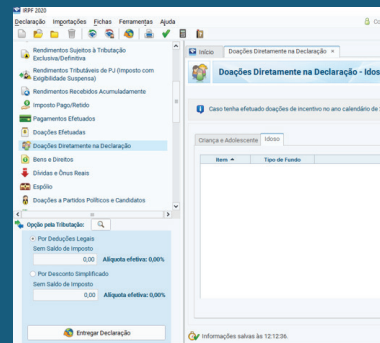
IRPF 2020

Declaração Importações Fichas Ferramentas Ajuda

Rendimentos Sujeitos à Tributação Exclusiva/Definitiva

Rendimentos Tributáveis de PJ (Imposto com Exigibilidade Suspensa)

Rendimentos Recebidos Acumuladamente

Imposto Pago/Retido

Pagamentos Efetuados

Doações Efetuadas

Doações Diretamente na Declaração

Bens e Direitos

Dívidas e Ônus Reais

Espólio

Doações a Partidos Políticos e Candidatos

Opção pela Tributação:

Por Deduções Legais

Sem Saldo de Imposto

0,00 Alíquota efetiva: 0,00%

Por Desconto Simplificado

Sem Saldo de Imposto

0,00 Alíquota efetiva: 0,00%

Entregar Declaração

Início Doações Diretamente na Declaração ×

Doações Diretamente na Declaração - Idos

Caso tenha efetuado doações de incentivo no ano calendário de

Criança e Adolescente Idoso

| Item ▲ | Tipo de Fundo |
|---|---|
| | |

Informações salvas às 12:12:36.